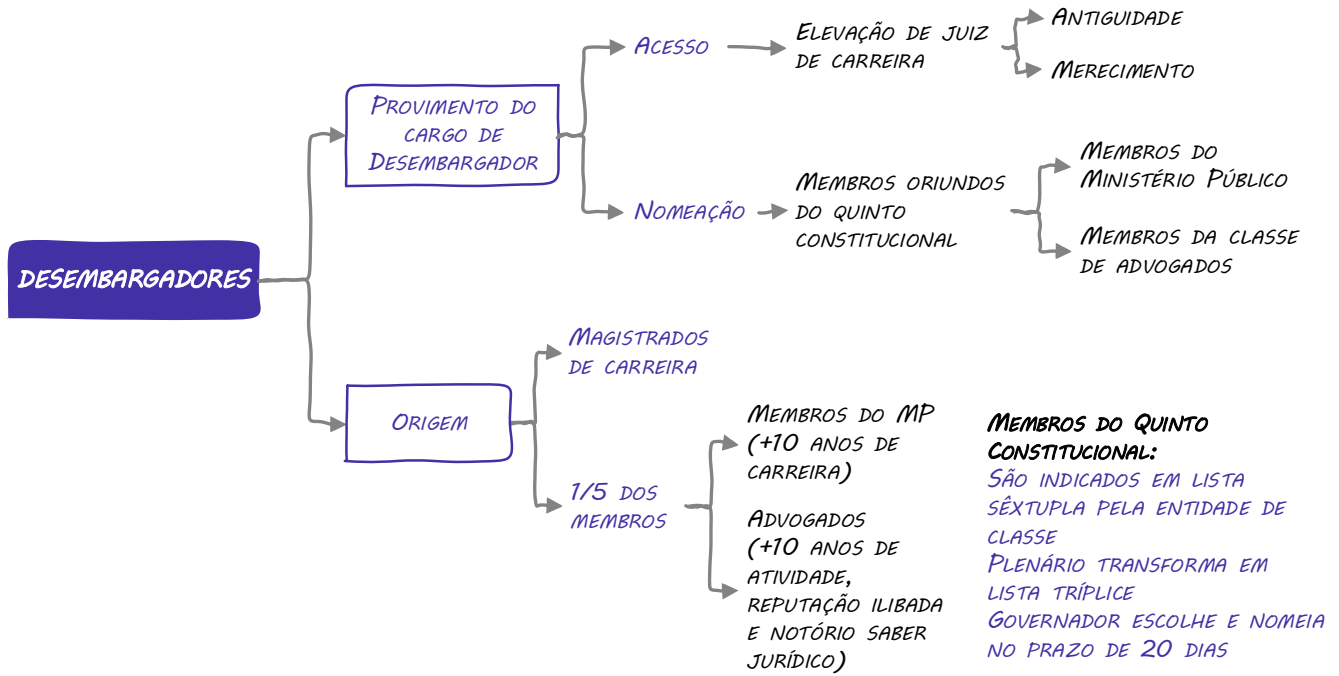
DESEMBARGADORES

Provimento do cargo de Desembargador

Acesso

Elevação de juiz de carreira

Antiguidade

Merecimento

Nomeação

Membros oriundos do quinto constitucional

Membros do Ministério Público

Membros da classe de advogados

Origem

Magistrados de carreira

1/5 dos membros

Membros do MP (+10 anos de carreira)

Advogados (+10 anos de atividade, reputação ilibada e notório saber jurídico)

Membros do Quinto Constitucional:
São indicados em lista sêxtupla pela entidade de classe
Plenário transforma em lista tríplice
Governador escolhe e nomeia no prazo de 20 dias